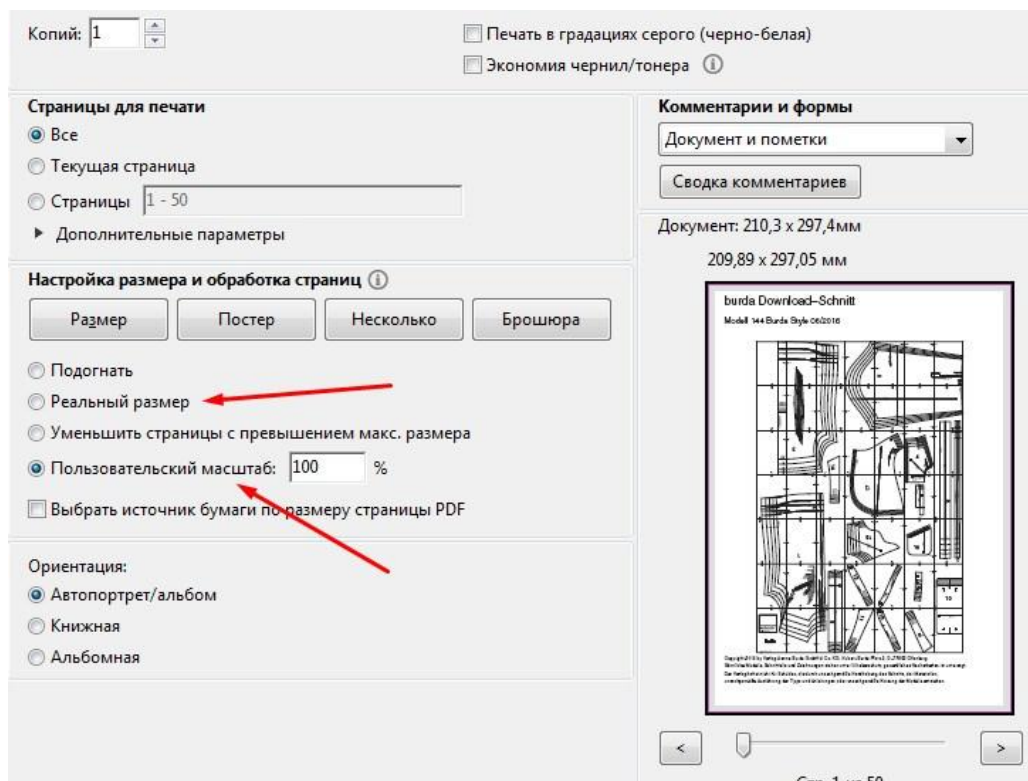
Копий: 1

Печать в градациях серого (черно-белая)

Экономия чернил/тонера

Страницы для печати

Все

Текущая страница

Страницы 1 - 50

▶ Дополнительные параметры

Настройка размера и обработка страниц

Размер | Постер | Несколько | Брошюра

Подогнать

Реальный размер

Уменьшить страницы с превышением макс. размера

Пользовательский масштаб: 100 %

Выбрать источник бумаги по размеру страницы PDF

Ориентация:

Автопортрет/альбом

Книжная

Альбомная

Комментарии и формы

Документ и пометки

Сводка комментариев

Документ: 210,3 x 297,4мм

209,89 x 297,05 мм

burda Download-Schnitt

Modell 144 Burda Style 06/2016

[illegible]

<

>

Стр. 1 из 50